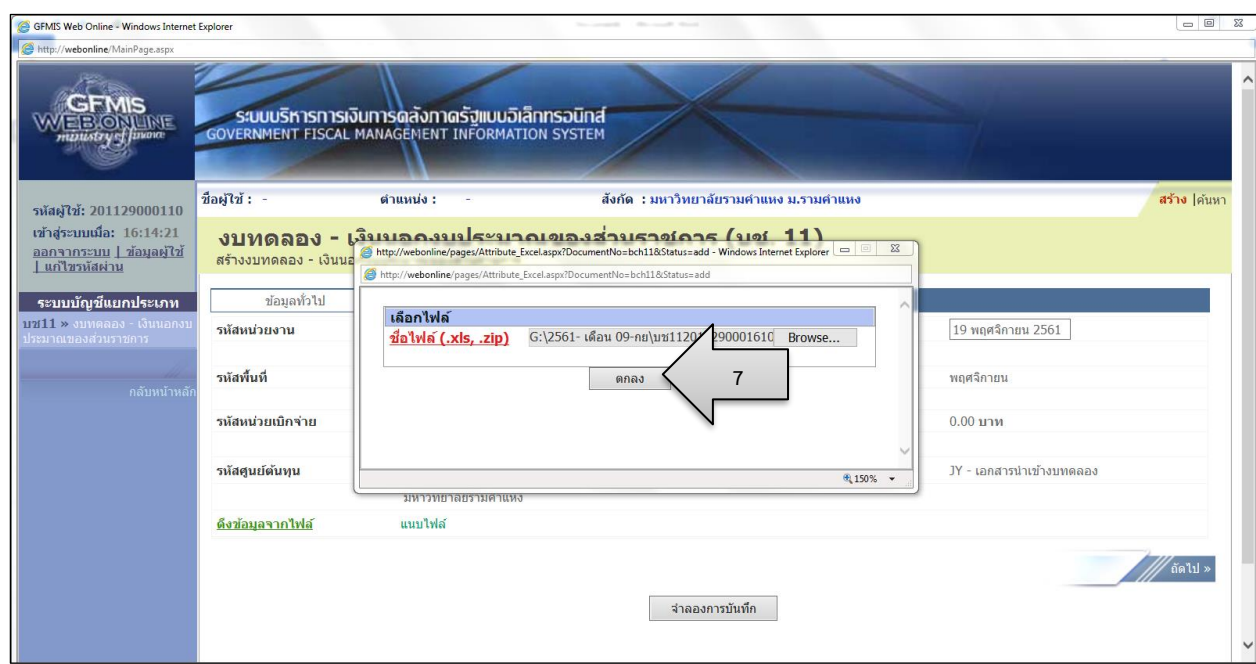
GFMIS Web Online - Windows Internet Explorer

http://webonline/MainPage.aspx

GFMIS WEB ONLINE ministry of finance

ระบบบริหารการเงินการคลังภาครัฐแบบอิเล็กทรอนิกส์
GOVERNMENT FISCAL MANAGEMENT INFORMATION SYSTEM

รหัสผู้ใช้: 201129000110
เข้าสู่ระบบเมื่อ: 16:14:21
ออกจากระบบ | ข้อมูลผู้ใช้ | แก้ไขรหัสผ่าน

ระบบบัญชีแยกประเภท
บช11 » งบทดลอง - เงินนอกงบประมาณของส่วนราชการ

กลับหน้าหลัก

ชื่อผู้ใช้ : -
ตำแหน่ง : -
สังกัด : มหาวิทยาลัยรามคำแหง ม.รามคำแหง
สร้าง | ค้นหา

งบทดลอง - เงินนอกงบประมาณของส่วนราชการ (บช. 11)
สร้างงบทดลอง - เงินนอ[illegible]

ข้อมูลทั่วไป

รหัสหน่วยงาน
19 พฤศจิกายน 2561
รหัสพื้นที่
พฤศจิกายน
รหัสหน่วยเบิกจ่าย
0.00 บาท
รหัสศูนย์ต้นทุน
JY - เอกสารนำเข้างบทดลอง
มหาวิทยาลัยรามคำแหง
ดึงข้อมูลจากไฟล์
แนบไฟล์

ถัดไป »

จำลองการบันทึก

http://webonline/pages/Attribute_Excel.aspx?DocumentNo=bch11&Status=add - Windows Internet Explorer
http://webonline/pages/Attribute_Excel.aspx?DocumentNo=bch11&Status=add

เลือกไฟล์
ชื่อไฟล์ (.xls, .zip)
G:\2561- เดือน 09-กย\บช11201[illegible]290001610
Browse...
ตกลง
7
150%